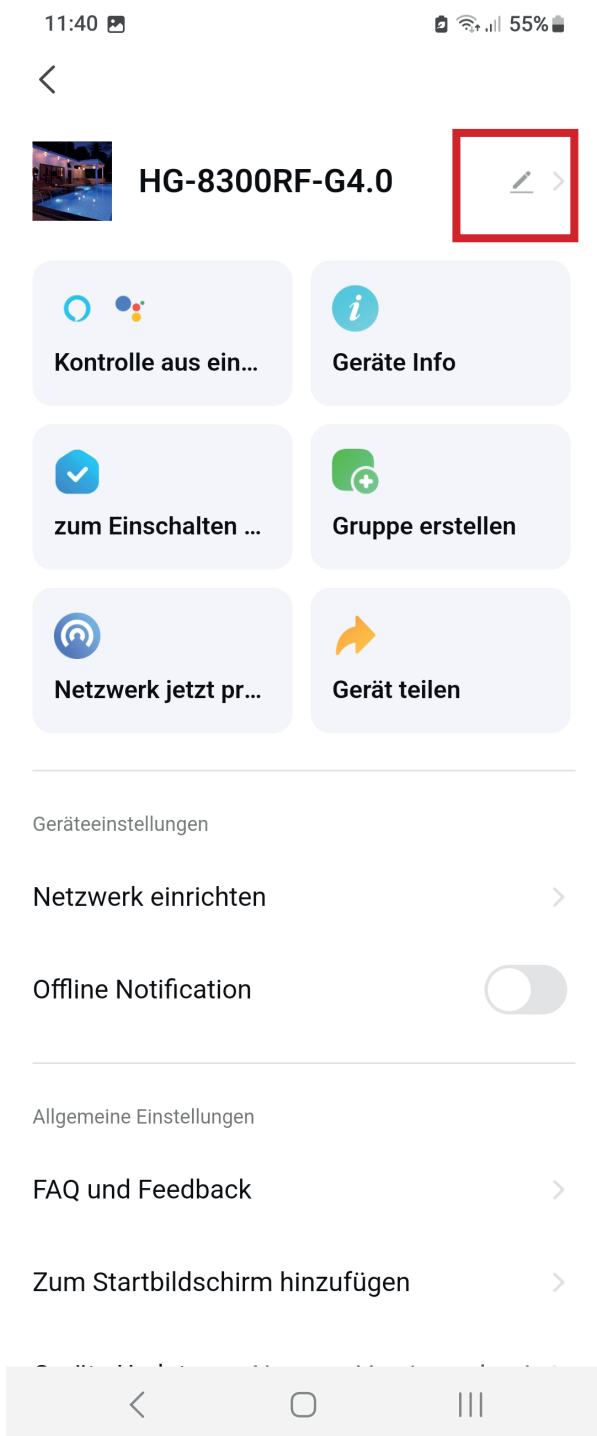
11:40 55%

HG-8300RF-G4.0

Kontrolle aus ein...

Geräte Info

zum Einschalten ...

Gruppe erstellen

Netzwerk jetzt pr...

Gerät teilen

Geräteeinstellungen

Netzwerk einrichten

Offline Notification

Allgemeine Einstellungen

FAQ und Feedback

Zum Startbildschirm hinzufügen

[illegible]